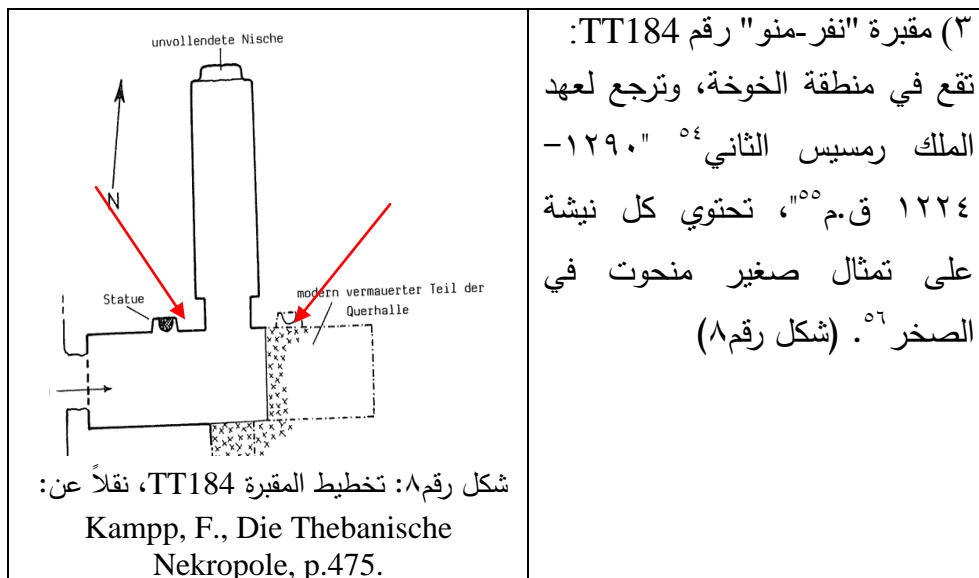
٣) مقبرة "نفر-منو" رقم TT184:
تقع في منطقة الخوخة، وترجع لعهد الملك رمسيس الثاني٥٤ "١٢٩٠-١٢٢٤ ق.م٥٥"، تحتوي كل نيشة على تمثال صغير منحوت في الصخر٥٦. (شكل رقم٨)

unvollendete Nische

N

Statue

modern vermauerter Teil der Querhalle

شكل رقم٨: تخطيط المقبرة TT184، نقلاً عن:
Kampp, F., Die Thebanische Nekropole, p.475.